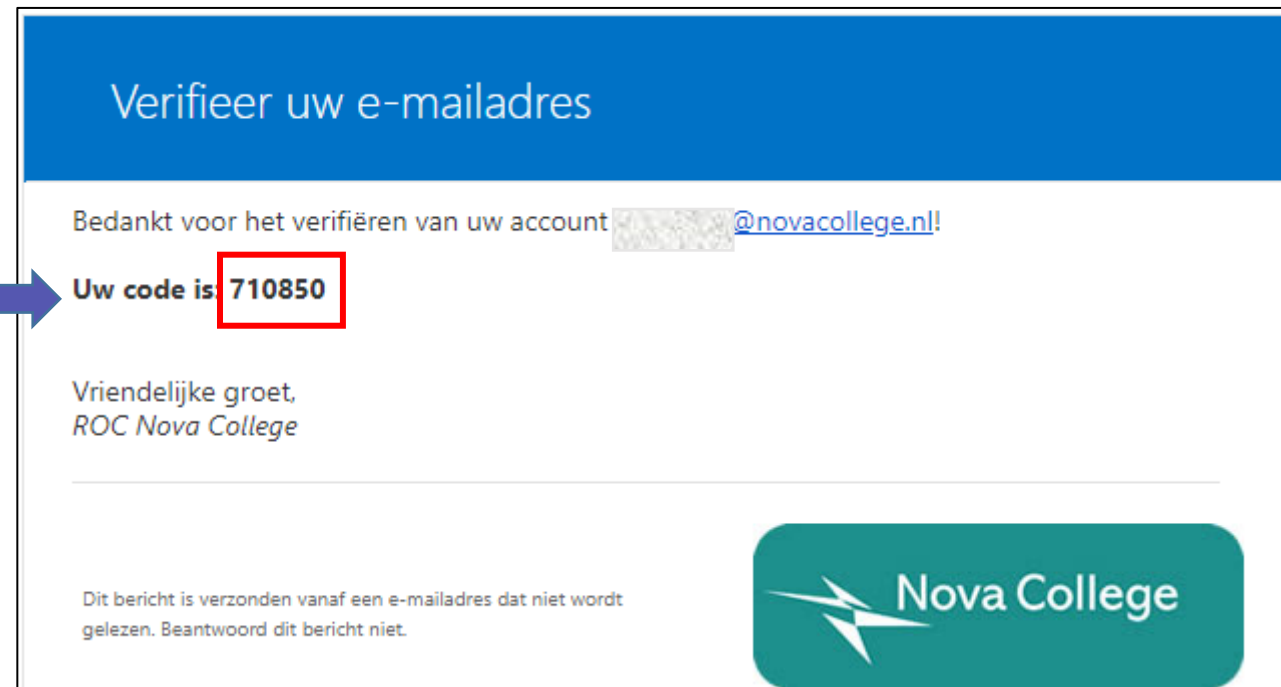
Verifieer uw e-mailadres

Bedankt voor het verifiëren van uw account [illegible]@novacollege.nl!

Uw code is: 710850

Vriendelijke groet,
ROC Nova College

Dit bericht is verzonden vanaf een e-mailadres dat niet wordt gelezen. Beantwoord dit bericht niet.

Nova College